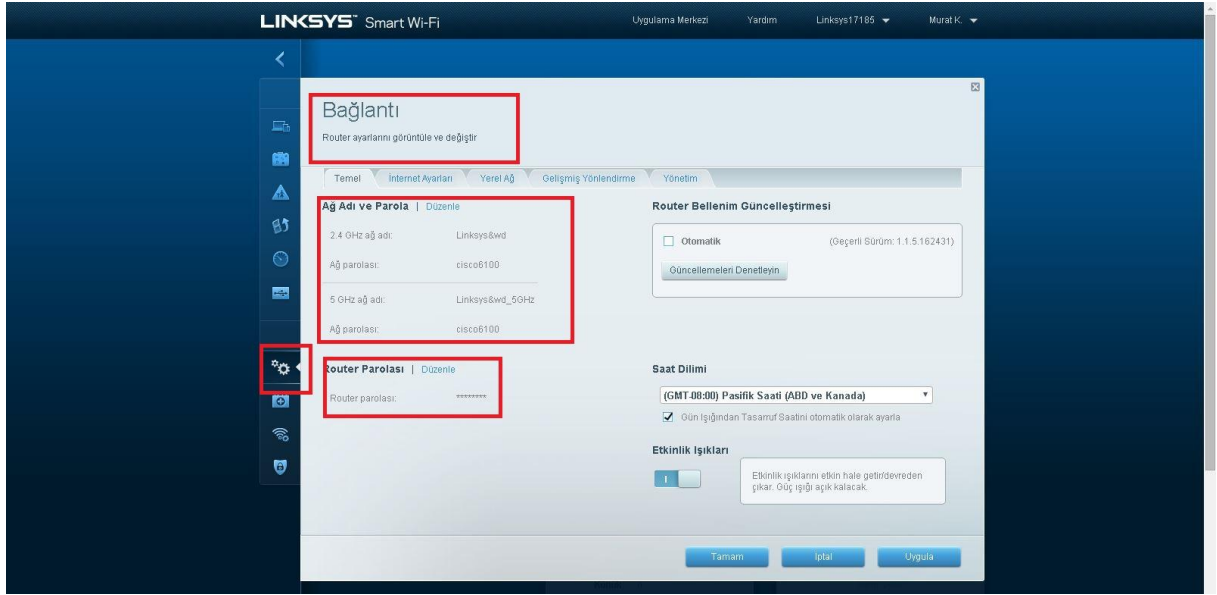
LINKSYS Smart Wi-Fi

Uygulama Merkezi Yardım Linksys17185 Murat K.

Bağlantı

Router ayarlarını görüntüle ve değiştir

Temel İnternet Ayarları Yerel Ağ Gelişmiş Yönlendirme Yönetim

Ağ Adı ve Parola | Düzenle

2.4 GHz ağ adı: Linksys&wd

Ağ parolası: cisco6100

5 GHz ağ adı: Linksys&wd_5GHz

Ağ parolası: cisco6100

Router Parolası | Düzenle

Router parolası: ********

Router Bellenim Güncelleştirmesi

Otomatik (Geçerli Sürüm: 1.1.5.162431)

Güncellemeleri Denetleyin

Saat Dilimi

(GMT-08:00) Pasifik Saati (ABD ve Kanada)

Gün Işığından Tasarruf Saatini otomatik olarak ayarla

Etkinlik Işıkları

I

Etkinlik ışıklarını etkin hale getir/devreden çıkar. Güç ışığı açık kalacak.

Tamam İptal Uygula